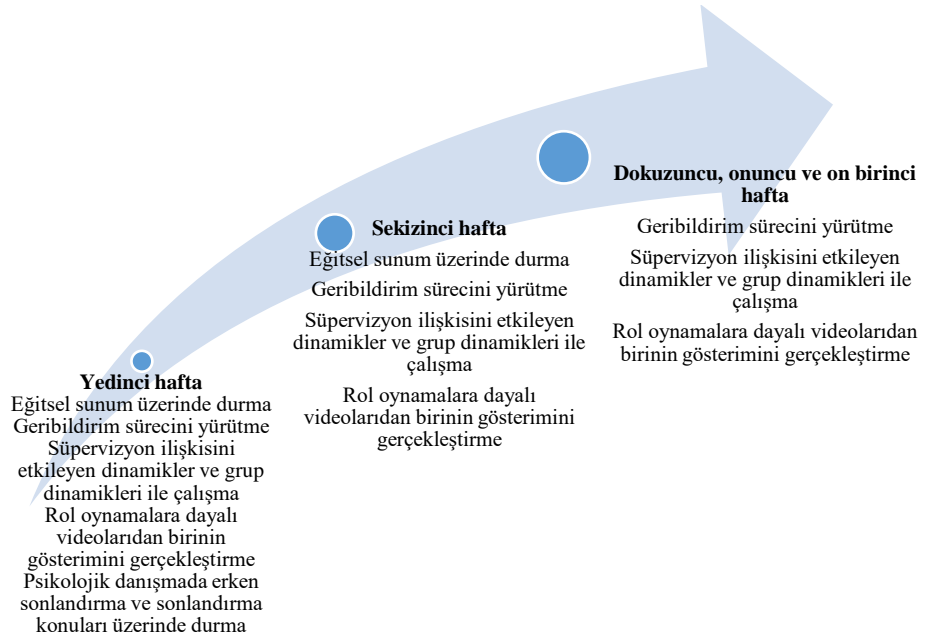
Yedinci hafta

Eğitsel sunum üzerinde durma
Geribildirim sürecini yürütme
Süpervizyon ilişkisini etkileyen dinamikler ve grup dinamikleri ile çalışma
Rol oynamalara dayalı videolardan birinin gösterimini gerçekleştirme
Psikolojik danışmada erken sonlandırma ve sonlandırma konuları üzerinde durma

Sekizinci hafta

Eğitsel sunum üzerinde durma

Geribildirim sürecini yürütme

Süpervizyon ilişkisini etkileyen dinamikler ve grup dinamikleri ile çalışma

Rol oynamalara dayalı videolardan birinin gösterimini gerçekleştirme

Dokuzuncu, onuncu ve on birinci hafta

Geribildirim sürecini yürütme

Süpervizyon ilişkisini etkileyen dinamikler ve grup dinamikleri ile çalışma

Rol oynamalara dayalı videolardan birinin gösterimini gerçekleştirme